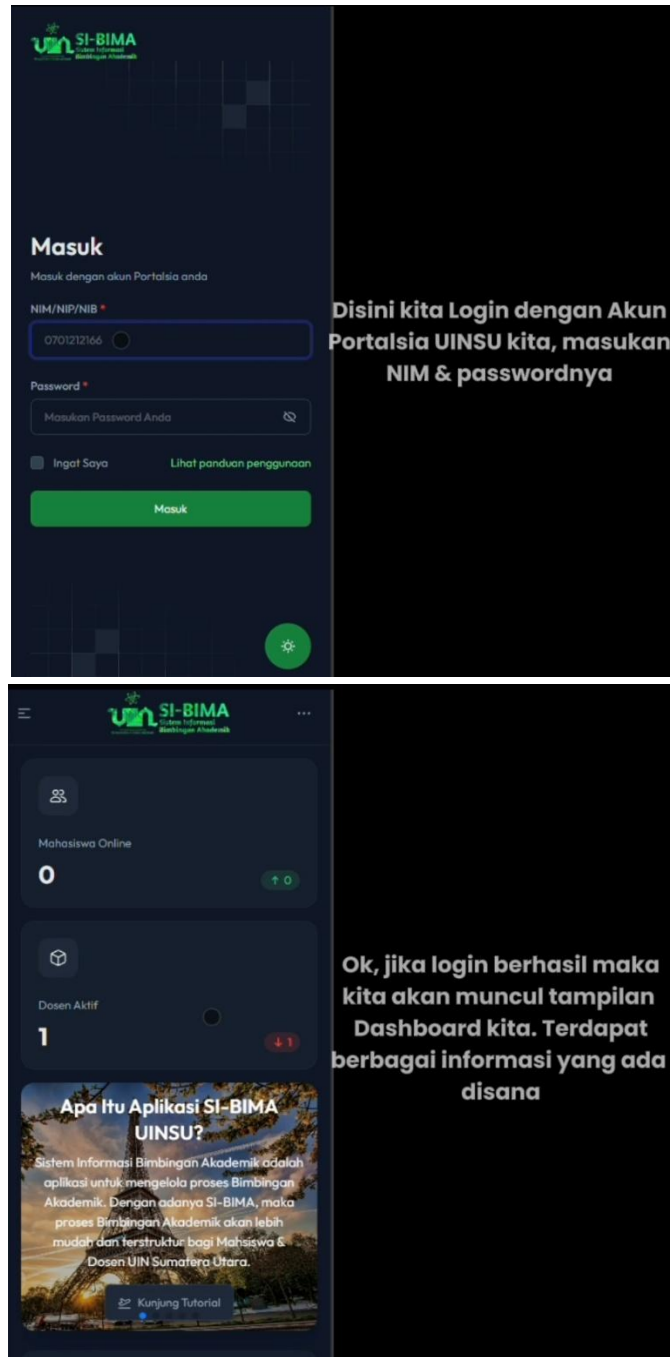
SI-BIMA
Sistem Informasi Bimbingan Akademik

Masuk

Masuk dengan akun Portalsia anda

NIM/NIP/NIB *

0701212166

Password *

Masukan Password Anda

Ingat Saya

Lihat panduan penggunaan

Masuk

Disini kita Login dengan Akun Portalsia UINSU kita, masukan NIM & passwordnya

SI-BIMA
Sistem Informasi Bimbingan Akademik

Mahasiswa Online

0

↑ 0

Dosen Aktif

1

↓ 1

Apa Itu Aplikasi SI-BIMA UINSU?

Sistem Informasi Bimbingan Akademik adalah aplikasi untuk mengelola proses Bimbingan Akademik. Dengan adanya SI-BIMA, maka proses Bimbingan Akademik akan lebih mudah dan terstruktur bagi Mahasiswa & Dosen UIN Sumatera Utara.

Kunjung Tutorial

Ok, jika login berhasil maka kita akan muncul tampilan Dashboard kita. Terdapat berbagai informasi yang ada disana